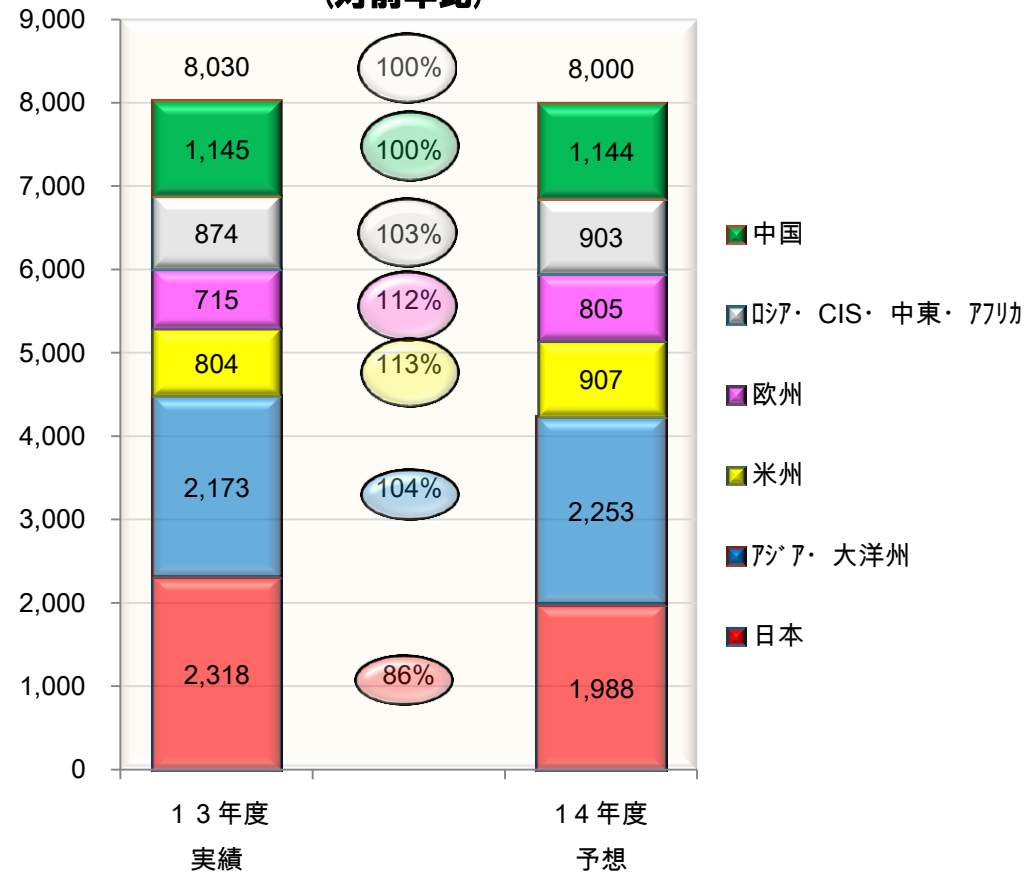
(対前年比)

9,000
8,000
7,000
6,000
5,000
4,000
3,000
2,000
1,000
0

8,030
100%
8,000

1,145
100%
1,144

874
103%
903

715
112%
805

804
113%
907

2,173
104%
2,253

2,318
86%
1,988

１３年度
実績

１４年度
予想

中国
ﾛｼｱ・ CIS・ 中東・ ｱﾌﾘｶ
欧州
米州
ｱｼﾞｱ・ 大洋州
日本